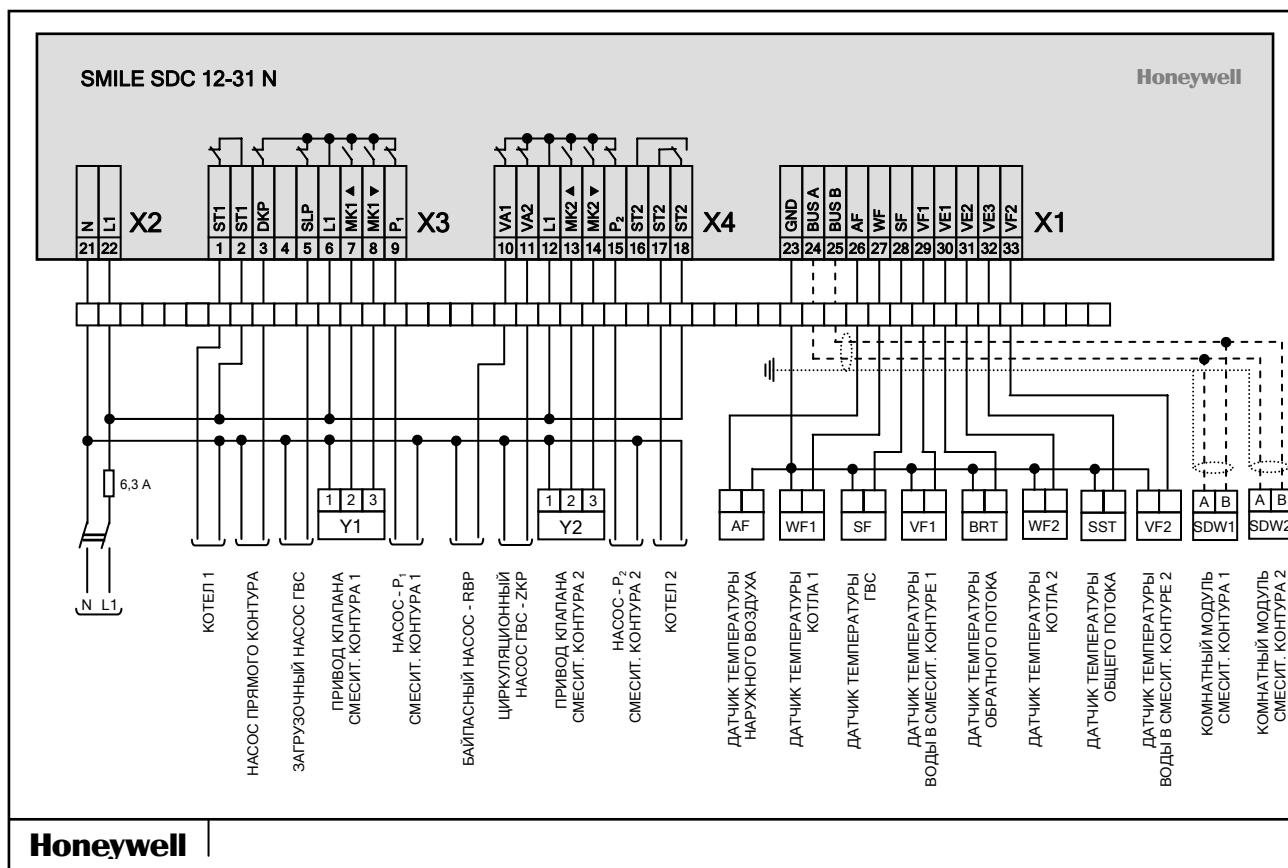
SMILE SDC 12-31 N

Honeywell

N L1 X2
21 22

ST1 ST1 DKP SLP L1 MK1 ▲ MK1 ▼ $P_1$ X3
1 2 3 4 5 6 7 8 9

VA1 VA2 L1 MK2 ▲ MK2 ▼ $P_2$ ST2 ST2 ST2 X4
10 11 12 13 14 15 16 17 18

GND BUS A BUS B AF WF SF VF1 VE1 VE2 VE3 VF2 X1
23 24 25 26 27 28 29 30 31 32 33

6,3 A

N L1

1 2 3
Y1

1 2 3
Y2

AF WF1 SF VF1 BRT WF2 SST VF2

A B
SDW1

A B
SDW2

КОТЕЛ 1

НАСОС ПРЯМОГО КОНТУРА

ЗАГРУЗОЧНЫЙ НАСОС ГВС

ПРИВОД КЛАПАНА СМЕСИТ. КОНТУРА 1

НАСОС - $P_1$ СМЕСИТ. КОНТУРА 1

БАЙПАСНЫЙ НАСОС - RBP

ЦИРКУЛЯЦИОННЫЙ НАСОС ГВС - ZKP

ПРИВОД КЛАПАНА СМЕСИТ. КОНТУРА 2

НАСОС - $P_2$ СМЕСИТ. КОНТУРА 2

КОТЕЛ 2

ДАТЧИК ТЕМПЕРАТУРЫ НАРУЖНОГО ВОЗДУХА

ДАТЧИК ТЕМПЕРАТУРЫ КОТЛА 1

ДАТЧИК ТЕМПЕРАТУРЫ ГВС

ДАТЧИК ТЕМПЕРАТУРЫ ВОДЫ В СМЕСИТ. КОНТУРЕ 1

ДАТЧИК ТЕМПЕРАТУРЫ ОБРАТНОГО ПОТОКА

ДАТЧИК ТЕМПЕРАТУРЫ КОТЛА 2

ДАТЧИК ТЕМПЕРАТУРЫ ОБЩЕГО ПОТОКА

ДАТЧИК ТЕМПЕРАТУРЫ ВОДЫ В СМЕСИТ. КОНТУРЕ 2

КОМНАТНЫЙ МОДУЛЬ СМЕСИТ. КОНТУРА 1

КОМНАТНЫЙ МОДУЛЬ СМЕСИТ. КОНТУРА 2

Honeywell